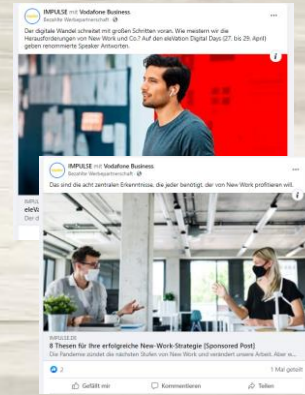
IMPULSE mit Vodafone Business
Bezahlte Werbepartnerschaft

Der digitale Wandel schreitet mit großen Schritten voran. Wie meistern wir die Herausforderungen von New Work und Co.? Auf den eleVation Digital Days (27. bis 29. April) geben renommierte Speaker Antworten.

eleV
Die d

IMPULSE mit Vodafone Business
Bezahlte Werbepartnerschaft

Das sind die acht zentralen Erkenntnisse, die jeder benötigt, der von New Work profitieren will.

IMPULSE.DE
8 Thesen für Ihre erfolgreiche New-Work-Strategie [Sponsored Post]
Die Pandemie zündet die nächsten Stufen von New Work und verändert unsere Arbeit. Aber w...

2
1 Mal geteilt

Gefällt mir
Kommentieren
Teilen